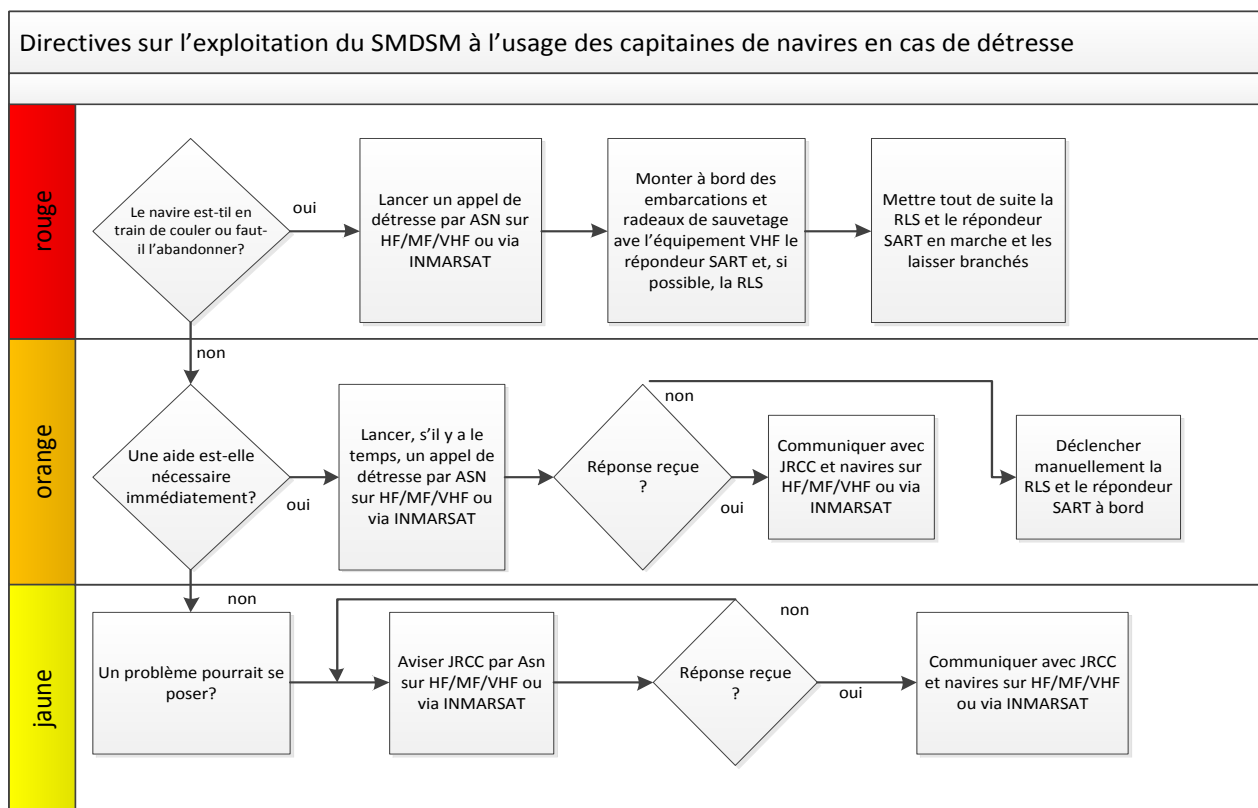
Directives sur l’exploitation du SMDSM à l’usage des capitaines de navires en cas de détresse

rouge

Le navire est-til en train de couler ou faut-il l’abandonner?

oui

Lancer un appel de détresse par ASN sur HF/MF/VHF ou via INMARSAT

Monter à bord des embarcations et radeaux de sauvetage ave l’équipement VHF le répondeur SART et, si possible, la RLS

Mettre tout de suite la RLS et le répondeur SART en marche et les laisser branchés

non

orange

Une aide est-elle nécessaire immédiatement?

oui

Lancer, s’il y a le temps, un appel de détresse par ASN sur HF/MF/VHF ou via INMARSAT

Réponse reçue ?

non

oui

Communiquer avec JRCC et navires sur HF/MF/VHF ou via INMARSAT

Déclencher manuellement la RLS et le répondeur SART à bord

non

jaune

Un problème pourrait se poser?

Aviser JRCC par Asn sur HF/MF/VHF ou via INMARSAT

Réponse reçue ?

non

oui

Communiquer avec JRCC et navires sur HF/MF/VHF ou via INMARSAT